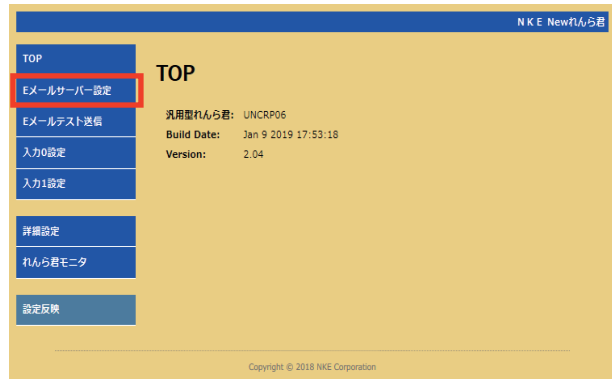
N K E Newれんら君

TOP

Eメールサーバー設定

Eメールテスト送信

入力0設定

入力1設定

詳細設定

れんら君モニタ

設定反映

TOP

| 汎用型れんら君: | UNCRP06 |
|---|---|
| Build Date: | Jan 9 2019 17:53:18 |
| Version: | 2.04 |

Copyright © 2018 NKE Corporation